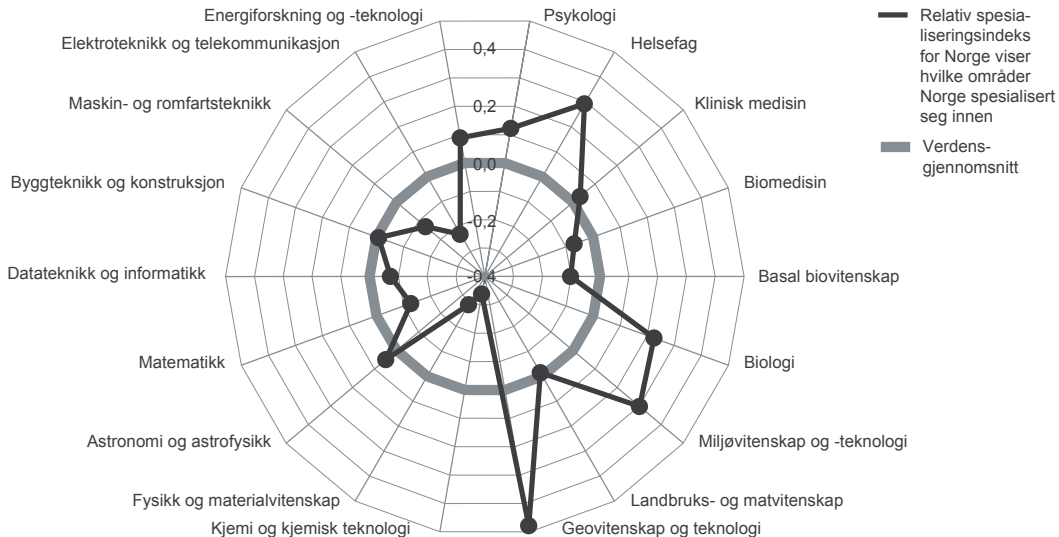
Energiforskning og -teknologi
Psykologi
Helsefag
Klinisk medisin
Biomedisin
Basal biovitenskap
Biologi
Miljøvitenskap og -teknologi
Landbruks- og matvitenskap
Geovitenskap og teknologi
Kjemi og kjemisk teknologi
Fysikk og materialvitenskap
Astronomi og astrofysikk
Matematikk
Datateknikk og informatikk
Byggteknikk og konstruksjon
Maskin- og romfartsteknikk
Elektroteknikk og telekommunikasjon

0,4
0,2
0,0
-0,2
-0,4

Relativ spesialiseringsindeks for Norge viser hvilke områder Norge spesialisert seg innen

Verdensgjennomsnitt